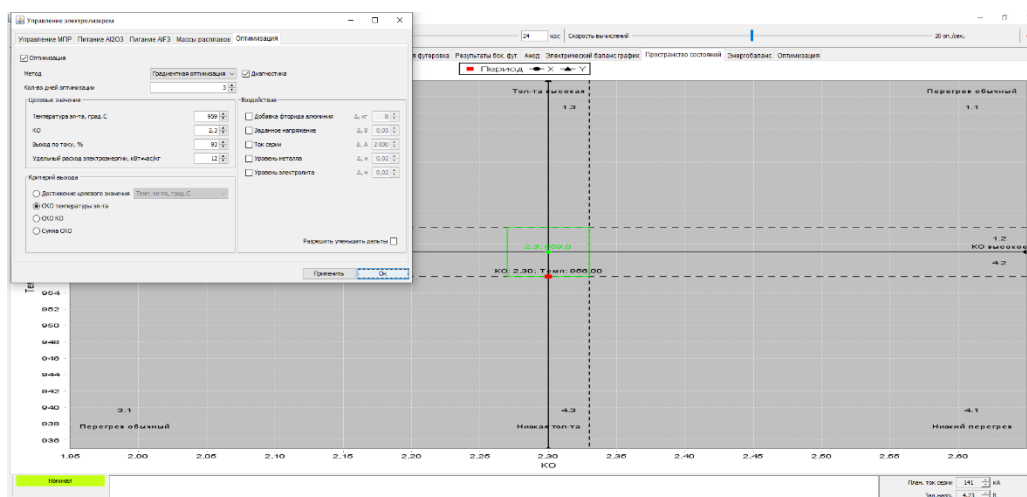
Управление электролизером

Управление МПР | Питание Al2O3 | Питание AlF3 | Массы расплавов | Оптимизация

☑ Оптимизация

Метод: Градиентная оптимизация ☑ Диагностика

Кол-во дней оптимизации: 3

Целевые значения

Температура эл-та, град.С: 959

КО: 2,3

Выход по току, %: 93

Удельный расход электроэнергии, кВт*ч/кг: 12

Критерий выхода

○ Достижение целевого значения: Темп. эл-та, град.С

◉ СКО температуры эл-та

○ СКО КО

○ Сумма СКО

Воздействия

☐ Добавка фторида алюминия Δ, кг 0

☐ Заданное напряжение Δ, В 0,05

☐ Ток серии Δ, А 2 000

☐ Уровень металла Δ, м 0,02

☐ Уровень электролита Δ, м 0,02

Разрешить уменьшать дельты ☐

Применить | Ок

24 час | Скорость вычислений | 20 эл./сек.

я футеровка | Результаты бок. фут. | Анод | Электрический баланс график | Пространство состояний | Энергобаланс | Оптимизация

Период X Y

Тпл-та высокая

Перегрев обычный

1.3

1.1

1.2

КО высокое

4.2

2.3; 960.0

КО: 2.30; Темп: 956.00

954

952

950

948

946

944

942

940

938

936

3.1

Перегрев обычный

4.3

Низкая тпл-та

4.1

Низкий перегрев

1.95 2.00 2.05 2.10 2.15 2.20 2.25 2.30 2.35 2.40 2.45 2.50 2.55 2.60

КО

Норма

План. ток серии 141 кА

Зад.напр. 4,23 В